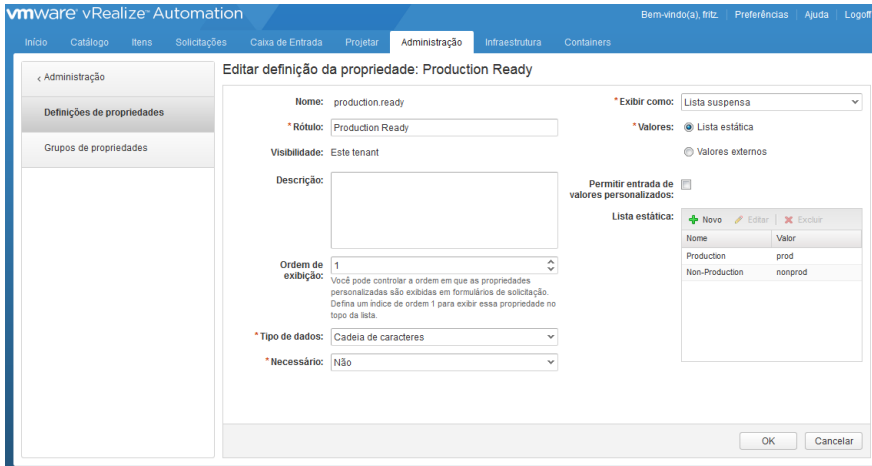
vmware vRealize Automation

Bem-vindo(a), fritz. | Preferências | Ajuda | Logoff

Início | Catálogo | Itens | Solicitações | Caixa de Entrada | Projetar | Administração | Infraestrutura | Containers

‹ Administração

Definições de propriedades

Grupos de propriedades

Editar definição da propriedade: Production Ready

Nome: production.ready

* Rótulo: Production Ready

Visibilidade: Este tenant

Descrição:

Ordem de exibição: 1

Você pode controlar a ordem em que as propriedades personalizadas são exibidas em formulários de solicitação. Defina um índice de ordem 1 para exibir essa propriedade no topo da lista.

* Tipo de dados: Cadeia de caracteres

* Necessário: Não

* Exibir como: Lista suspensa

* Valores: Lista estática

Valores externos

Permitir entrada de valores personalizados:

Lista estática:

Novo | Editar | Excluir

| Nome | Valor |
|---|---|
| Production | prod |
| Non-Production | nonprod |

OK | Cancelar